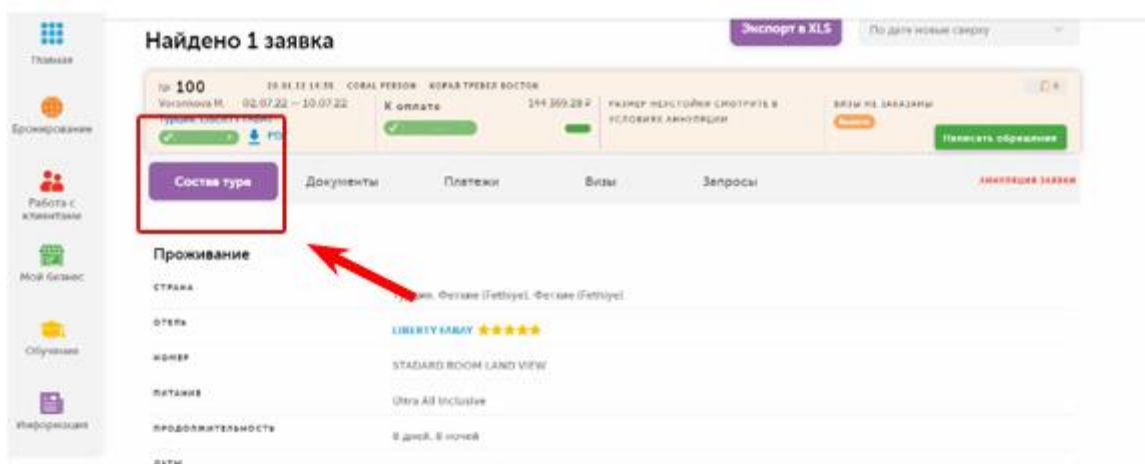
Главная

Бронирование

Работа с клиентами

Мой бизнес

Обучение

Информация

Найдено 1 заявка

Экспорт в XLS

По дате новые сверху

№ 100

Voronova M. 02.07.22 — 10.07.22

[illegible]

PDF

К оплате

144 369.28 ₽

РАЗМЕР НЕУСТОЙКИ СМОТРИТЕ В УСЛОВИЯХ АННУЛЯЦИИ

ВИЗЫ НЕ ЗАКАЗАНЫ

Написать обращение

Состав тура

Документы

Платежи

Визы

Запросы

АННУЛЯЦИЯ ЗАЯВКИ

Проживание

СТРАНА

Турция, Фетхие (Fethiye), Фетхие (Fethiye)

ОТЕЛЬ

LIBERTY FABAY ★★★★★

НОМЕР

STADARD ROOM LAND VIEW

ПИТАНИЕ

Ultra All Inclusive

ПРОДОЛЖИТЕЛЬНОСТЬ

8 дней, 8 ночей

ДАТЫ